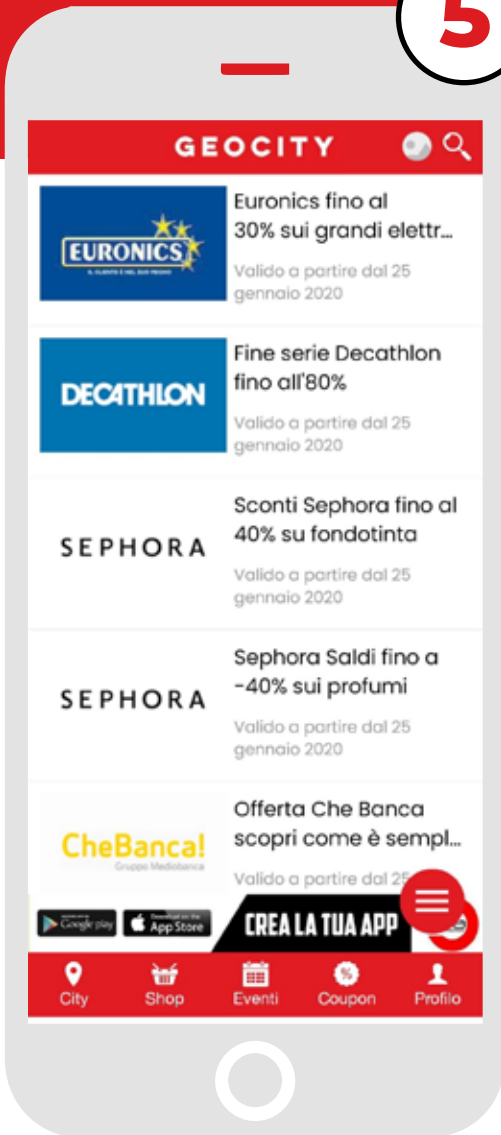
5

GEOCITY

EURONICS
IL CLIENTE È NEL SUO REGNO

Euronics fino al 30% sui grandi elettr...

Valido a partire dal 25 gennaio 2020

DECATHLON

Fine serie Decathlon fino all'80%

Valido a partire dal 25 gennaio 2020

SEPHORA

Sconti Sephora fino al 40% su fondotinta

Valido a partire dal 25 gennaio 2020

SEPHORA

Sephora Saldi fino a -40% sui profumi

Valido a partire dal 25 gennaio 2020

CheBanca!
Gruppo Mediobanca

Offerta Che Banca scopri come è sempl...

Valido a partire dal 25

Google play
App Store
CREA LA TUA APP

City
Shop
Eventi
Coupon
Profilo